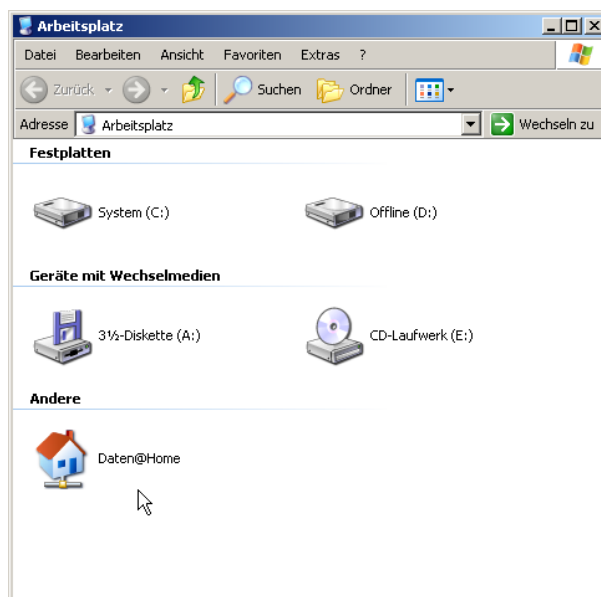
Arbeitsplatz

Datei Bearbeiten Ansicht Favoriten Extras ?

Zurück Suchen Ordner

Adresse Arbeitsplatz Wechseln zu

Festplatten

System (C:)

Offline (D:)

Geräte mit Wechselmedien

3½-Diskette (A:)

CD-Laufwerk (E:)

Andere

Daten@Home